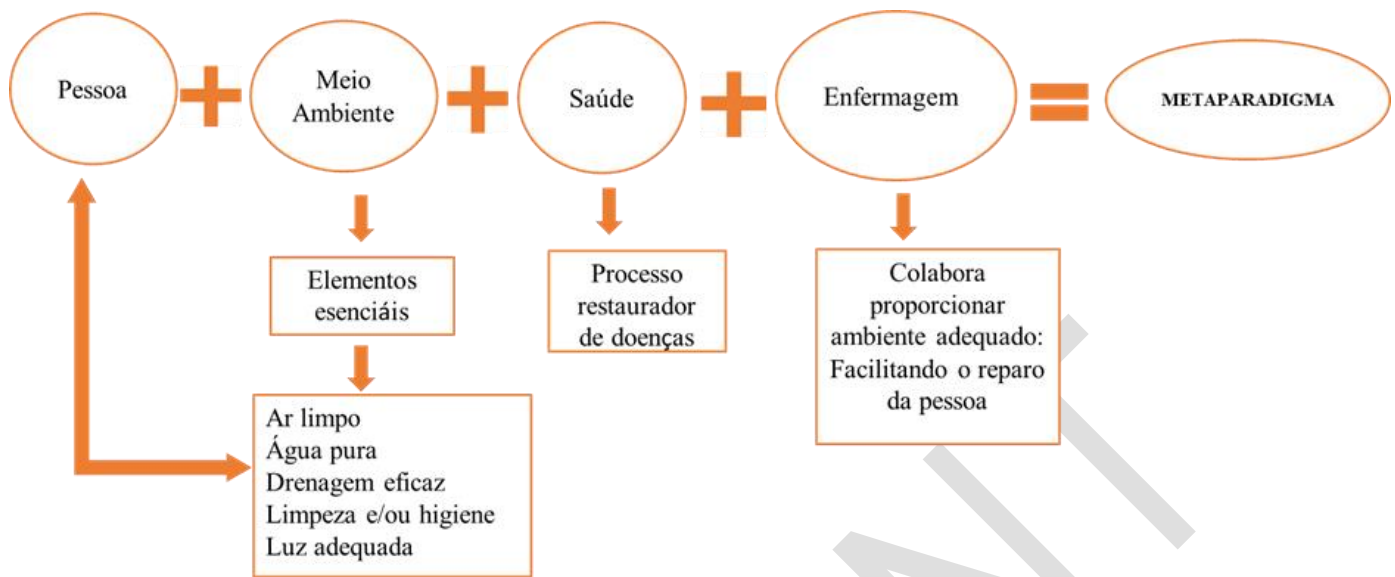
Pessoa + Meio Ambiente + Saúde + Enfermagem = METAPARADIGMA

Elementos esenciáis

Ar limpo
Água pura
Drenagem eficaz
Limpeza e/ou higiene
Luz adequada

Processo restaurador de doenças

Colabora proporcionar ambiente adequado: Facilitando o reparo da pessoa